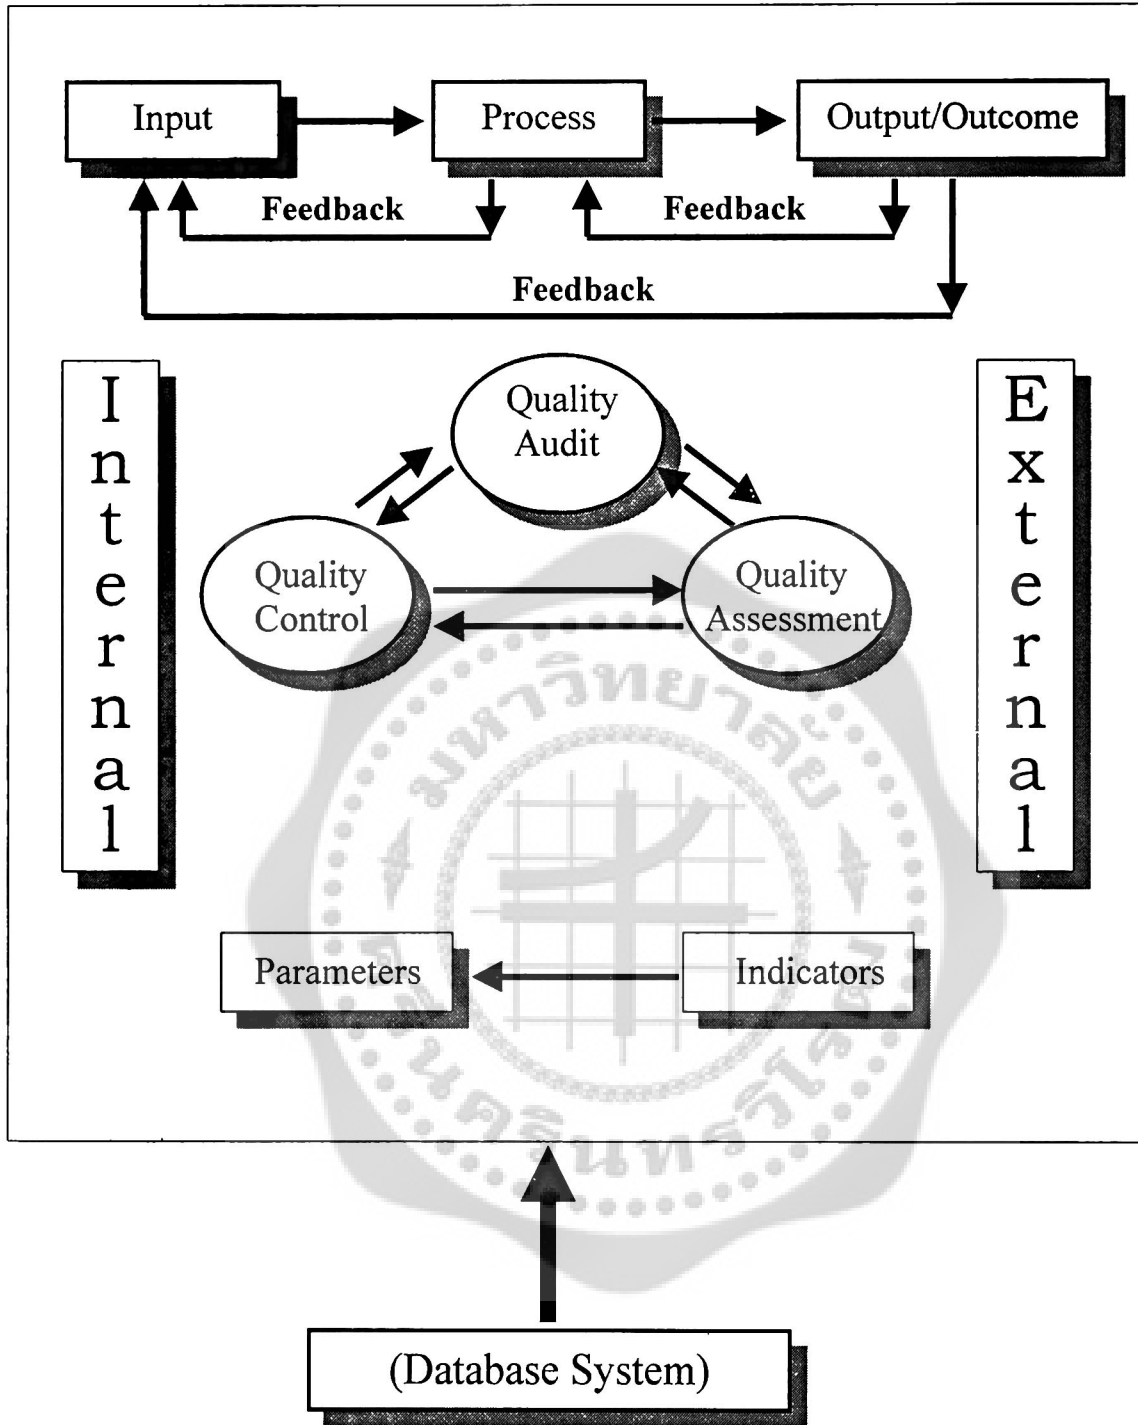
Input

Process

Output/Outcome

Feedback

Feedback

Feedback

Internal

External

Quality Audit

Quality Control

Quality Assessment

Parameters

Indicators

มหาวิทยาลัยศรีนครินทรวิโรฒ

(Database System)